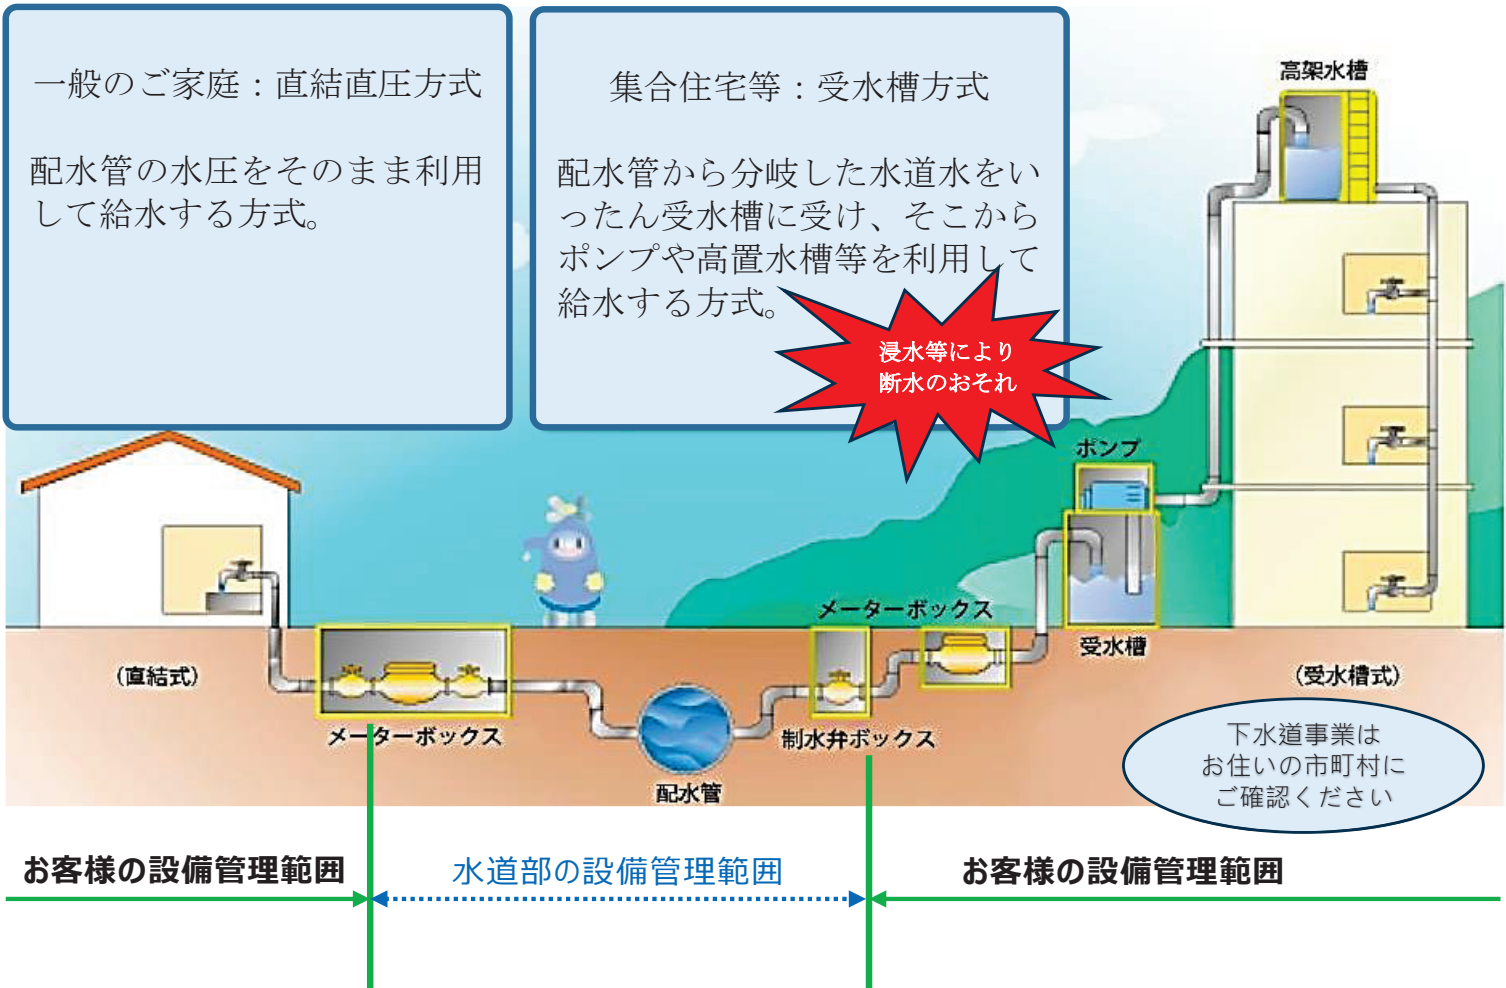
一般のご家庭：直結直圧方式

配水管の水圧をそのまま利用して給水する方式。

集合住宅等：受水槽方式

配水管から分岐した水道水をいったん受水槽に受け、そこからポンプや高置水槽等を利用して給水する方式。

浸水等により
断水のおそれ

高架水槽

ポンプ

受水槽

メーターボックス

(直結式)

メーターボックス

配水管

制水弁ボックス

(受水槽式)

下水道事業は
お住いの市町村に
ご確認ください

お客様の設備管理範囲

水道部の設備管理範囲

お客様の設備管理範囲